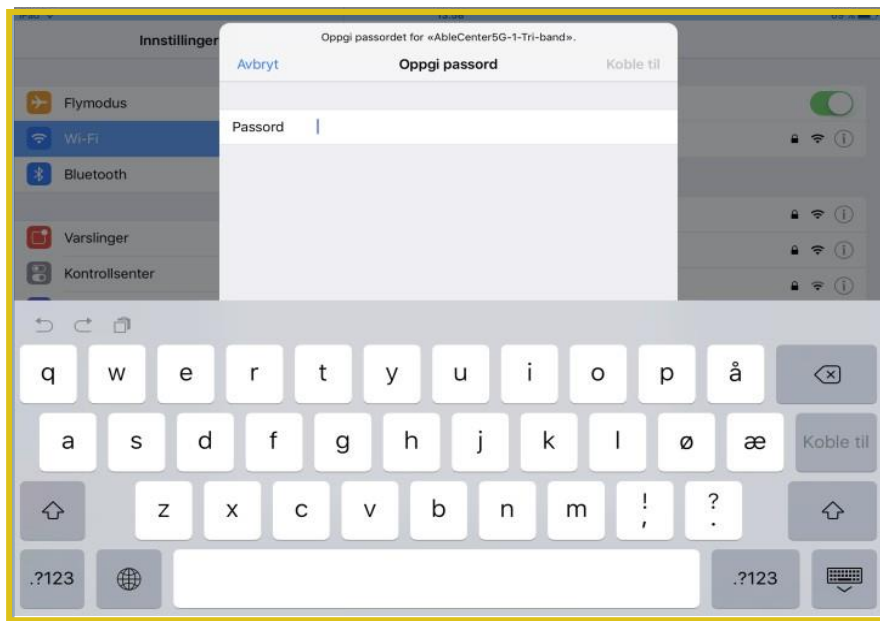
Innstillinger

Oppgi passordet for «AbleCenter5G-1-Tri-band».

Avbryt

Oppgi passord

Koble til

Flymodus

Wi-Fi

Bluetooth

Varslinger

Kontrollsenter

Passord

q w e r t y u i o p å

a s d f g h j k l ø æ

Koble til

z x c v b n m ! , ? .

.?123

.?123